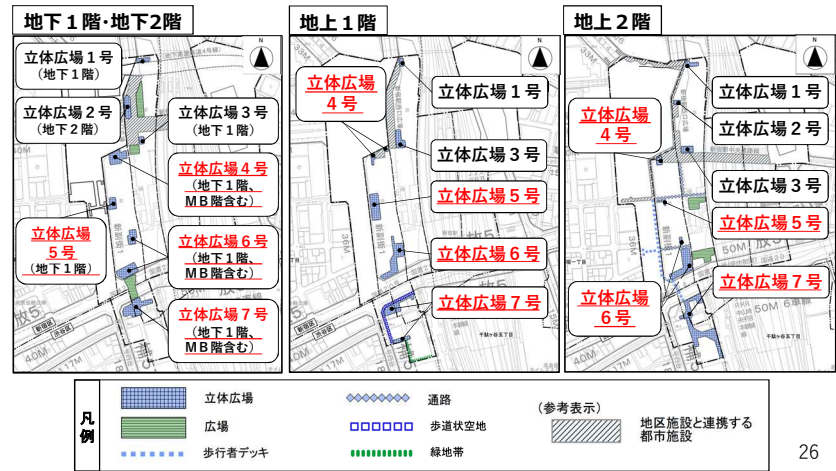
地下１階･地下2階

立体広場１号
（地下１階）

立体広場２号
（地下２階）

立体広場３号
（地下１階）

立体広場４号
（地下１階、ＭＢ階含む）

立体広場
５号
（地下１階）

立体広場６号
（地下１階、ＭＢ階含む）

立体広場７号
（地下１階、ＭＢ階含む）

地上１階

立体広場
４号

立体広場１号

立体広場３号

立体広場５号

立体広場６号

立体広場７号

地上２階

立体広場１号

立体広場
４号

立体広場２号

立体広場３号

立体広場５号

立体広場７号

立体広場
６号

凡例

立体広場

広場

歩行者デッキ

通路

歩道状空地

緑地帯

（参考表示）

地区施設と連携する都市施設

26